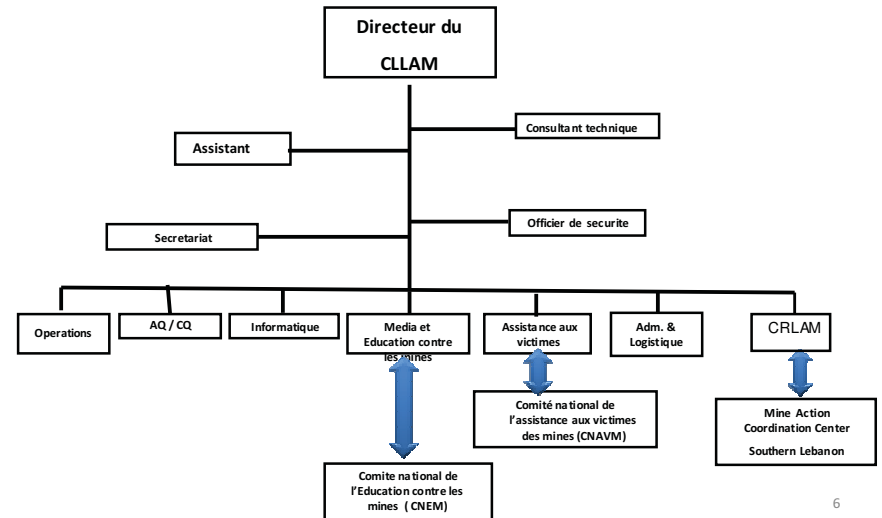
Directeur du CLLAM

Assistant

Consultant technique

Secretariat

Officier de securite

Operations

AQ / CQ

Informatique

Media et Education contre les mines

Assistance aux victimes

Adm. & Logistique

CRLAM

Comité national de l'assistance aux victimes des mines (CNAVM)

Mine Action Coordination Center Southern Lebanon

Comite national de l'Education contre les mines ( CNEM)

6